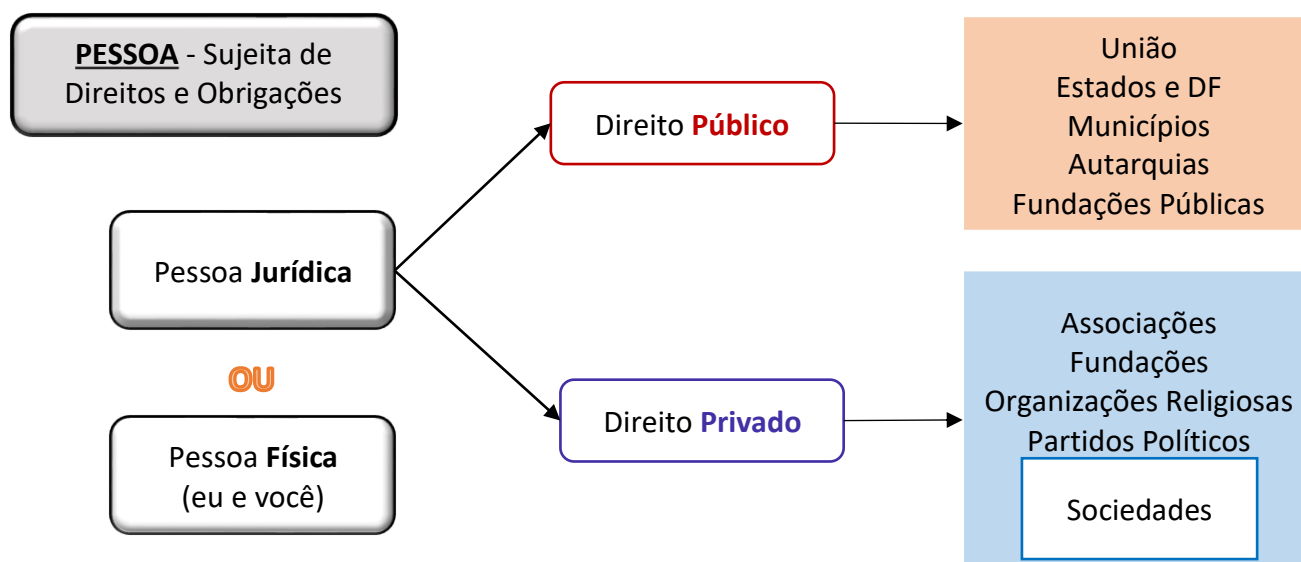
PESSOA - Sujeita de Direitos e Obrigações

Pessoa Jurídica

OU

Pessoa Física
(eu e você)

Direito Público

Direito Privado

União
Estados e DF
Municípios
Autarquias
Fundações Públicas

Associações
Fundações
Organizações Religiosas
Partidos Políticos

Sociedades